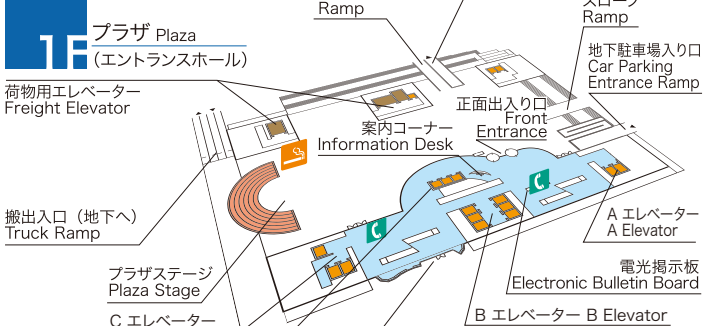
1F プラザ Plaza
(エントランスホール)

Ramp

スロープ
Ramp

地下駐車場入り口
Car Parking
Entrance Ramp

荷物用エレベーター
Freight Elevator

正面出入り口
Front
Entrance

案内コーナー
Information Desk

搬出入口(地下へ)
Truck Ramp

A エレベーター
A Elevator

プラザステージ
Plaza Stage

電光掲示板
Electronic Bulletin Board

C エレベーター

B エレベーター B Elevator